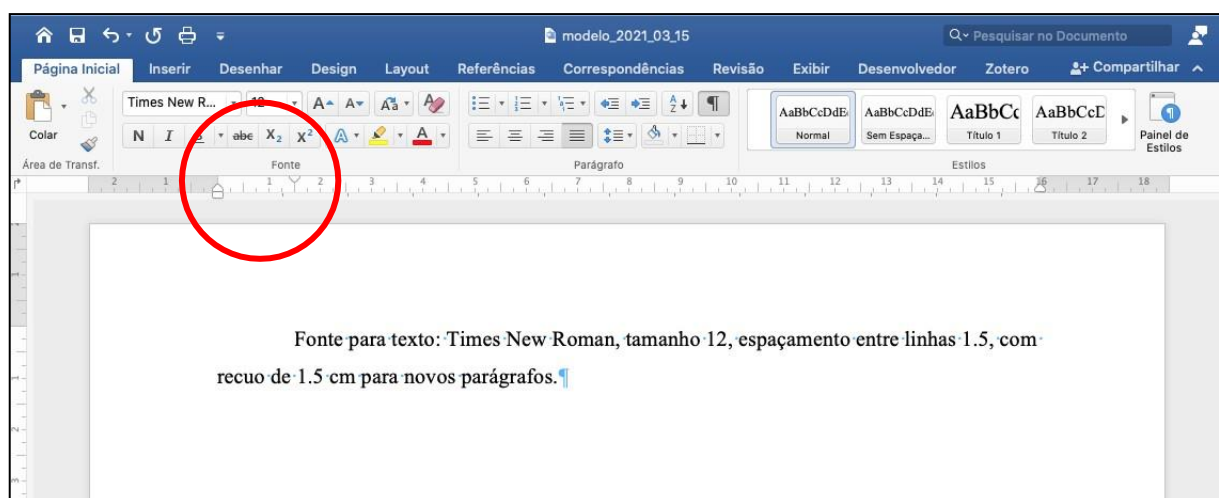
modelo_2021_03_15

Pesquisar no Documento

Página Inicial Inserir Desenhar Design Layout Referências Correspondências Revisão Exibir Desenvolvedor Zotero Compartilhar

Colar

Área de Transf.

Times New R... 12

N I S abc $X_2$ $X^2$ A

Fonte

Parágrafo

AaBbCcDdE Normal

AaBbCcDdE Sem Espaça...

AaBbCc Título 1

AaBbCcD Título 2

Estilos

Painel de Estilos

2 1 1 2 3 4 5 6 7 8 9 10 11 12 13 14 15 16 17 18

Fonte para texto: Times New Roman, tamanho 12, espaçamento entre linhas 1.5, com recuo de 1.5 cm para novos parágrafos.¶